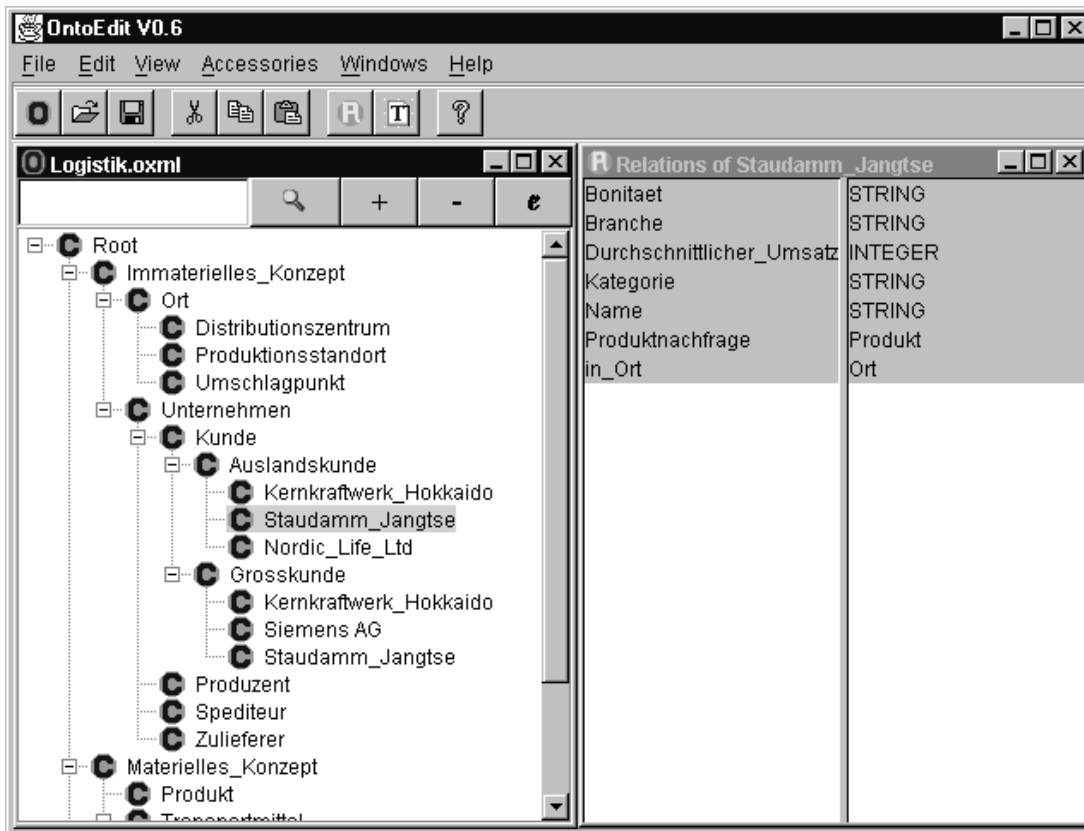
OntoEdit V0.6

File Edit View Accessories Windows Help

Logistik.oxml

+ - e

Root
Immaterielles_Konzept
Ort
Distributionszentrum
Produktionsstandort
Umschlagpunkt
Unternehmen
Kunde
Auslandskunde
Kernkraftwerk_Hokkaido
Staudamm_Jangtse
Nordic_Life_Ltd
Grosskunde
Kernkraftwerk_Hokkaido
Siemens AG
Staudamm_Jangtse
Produzent
Spediteur
Zulieferer
Materielles_Konzept
Produkt
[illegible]

Relations of Staudamm_Jangtse

| Bonitaet | STRING |
|---|---|
| Branche | STRING |
| Durchschnittlicher_Umsatz | INTEGER |
| Kategorie | STRING |
| Name | STRING |
| Produktnachfrage | Produkt |
| in_Ort | Ort |